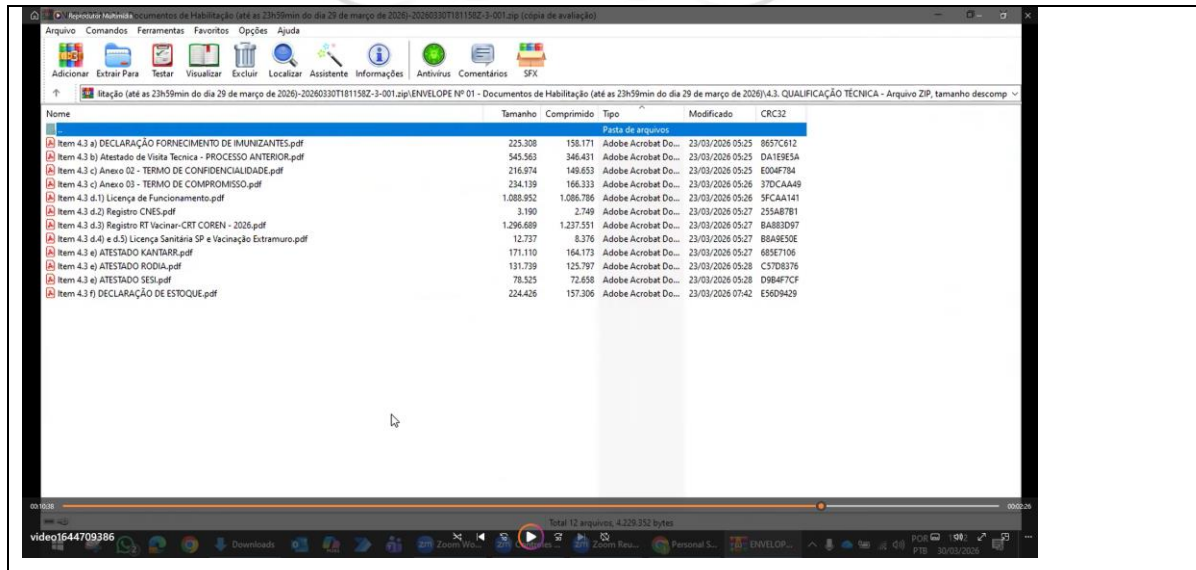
Reprodutor Multimídia ocumentos de Habilitação (até as 23h59min do dia 29 de março de 2026)-20260330T181158Z-3-001.zip (cópia de avaliação)

Arquivo Comandos Ferramentas Favoritos Opções Ajuda

Adicionar Extrair Para Testar Visualizar Excluir Localizar Assistente Informações Antivírus Comentários SFX

litação (até as 23h59min do dia 29 de março de 2026)-20260330T181158Z-3-001.zip\ENVELOPE Nº 01 - Documentos de Habilitação (até as 23h59min do dia 29 de março de 2026)\4.3. QUALIFICAÇÃO TÉCNICA - Arquivo ZIP, tamanho descomp

| Nome | Tamanho | Comprimido | Tipo | Modificado | CRC32 |
|---|---|---|---|---|---|
| .. | | | Pasta de arquivos | | |
| Item 4.3 a) DECLARAÇÃO FORNECIMENTO DE IMUNIZANTES.pdf | 225.308 | 158.171 | Adobe Acrobat Do... | 23/03/2026 05:25 | 8657C612 |
| Item 4.3 b) Atestado de Visita Tecnica - PROCESSO ANTERIOR.pdf | 545.563 | 346.431 | Adobe Acrobat Do... | 23/03/2026 05:25 | DA1E9E5A |
| Item 4.3 c) Anexo 02 - TERMO DE CONFIDENCIALIDADE.pdf | 216.974 | 149.653 | Adobe Acrobat Do... | 23/03/2026 05:25 | E004F784 |
| Item 4.3 c) Anexo 03 - TERMO DE COMPROMISSO.pdf | 234.139 | 166.333 | Adobe Acrobat Do... | 23/03/2026 05:26 | 37DCAA49 |
| Item 4.3 d.1) Licença de Funcionamento.pdf | 1.088.952 | 1.086.786 | Adobe Acrobat Do... | 23/03/2026 05:26 | 5FCAA141 |
| Item 4.3 d.2) Registro CNES.pdf | 3.190 | 2.749 | Adobe Acrobat Do... | 23/03/2026 05:27 | 255AB7B1 |
| Item 4.3 d.3) Registro RT Vacinar-CRT COREN - 2026.pdf | 1.296.689 | 1.237.551 | Adobe Acrobat Do... | 23/03/2026 05:27 | BA883D97 |
| Item 4.3 d.4) e d.5) Licença Sanitária SP e Vacinação Extramuro.pdf | 12.737 | 8.376 | Adobe Acrobat Do... | 23/03/2026 05:27 | B8A9E50E |
| Item 4.3 e) ATESTADO KANTARR.pdf | 171.110 | 164.173 | Adobe Acrobat Do... | 23/03/2026 05:27 | 685E7106 |
| Item 4.3 e) ATESTADO RODIA.pdf | 131.739 | 125.797 | Adobe Acrobat Do... | 23/03/2026 05:28 | C57D8376 |
| Item 4.3 e) ATESTADO SESI.pdf | 78.525 | 72.658 | Adobe Acrobat Do... | 23/03/2026 05:28 | D9B4F7CF |
| Item 4.3 f) DECLARAÇÃO DE ESTOQUE.pdf | 224.426 | 157.306 | Adobe Acrobat Do... | 23/03/2026 07:42 | E56D9429 |

00:10:38 00:02:26

Total 12 arquivos, 4.229.352 bytes

video1644709386

Downloads Zoom Wo... Zoom Reu... Personal S... ENVELOP... POR PTB 30/03/2026